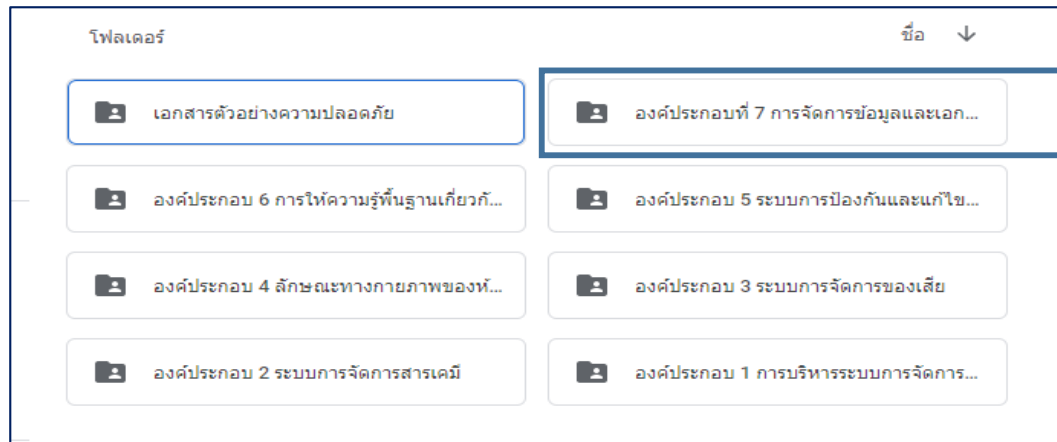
โฟลเดอร์

ชื่อ ↓

เอกสารตัวอย่างความปลอดภัย

องค์ประกอบที่ 7 การจัดการข้อมูลและเอก...

องค์ประกอบ 6 การให้ความรู้พื้นฐานเกี่ยวกั...

องค์ประกอบ 5 ระบบการป้องกันและแก้ไข...

องค์ประกอบ 4 ลักษณะทางกายภาพของห้...

องค์ประกอบ 3 ระบบการจัดการของเสีย

องค์ประกอบ 2 ระบบการจัดการสารเคมี

องค์ประกอบ 1 การบริหารระบบการจัดการ...